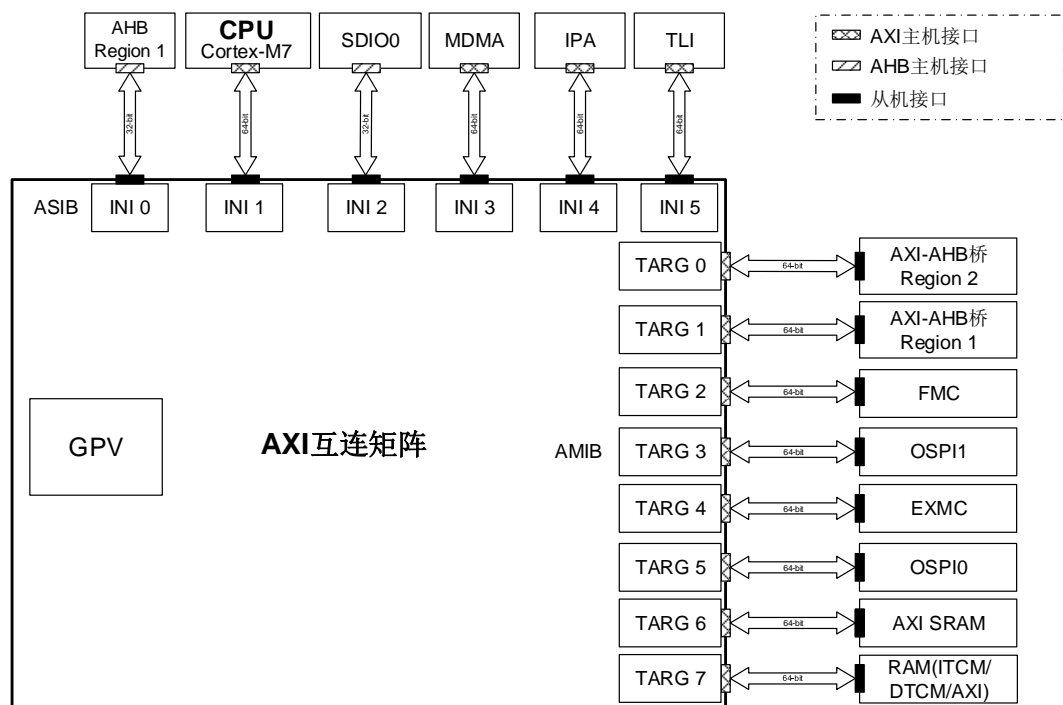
AHB Region 1

CPU Cortex-M7

SDIO0

MDMA

IPA

TLI

AXI主机接口
AHB主机接口
从机接口

32-bit
64-bit
32-bit
64-bit
64-bit
64-bit

ASIB
INI 0
INI 1
INI 2
INI 3
INI 4
INI 5

GPV

AXI互连矩阵

AMIB

TARG 0
64-bit
AXI-AHB桥 Region 2

TARG 1
64-bit
AXI-AHB桥 Region 1

TARG 2
64-bit
FMC

TARG 3
64-bit
OSPI1

TARG 4
64-bit
EXMC

TARG 5
64-bit
OSPI0

TARG 6
64-bit
AXI SRAM

TARG 7
64-bit
RAM(ITCM/ DTCM/AXI)